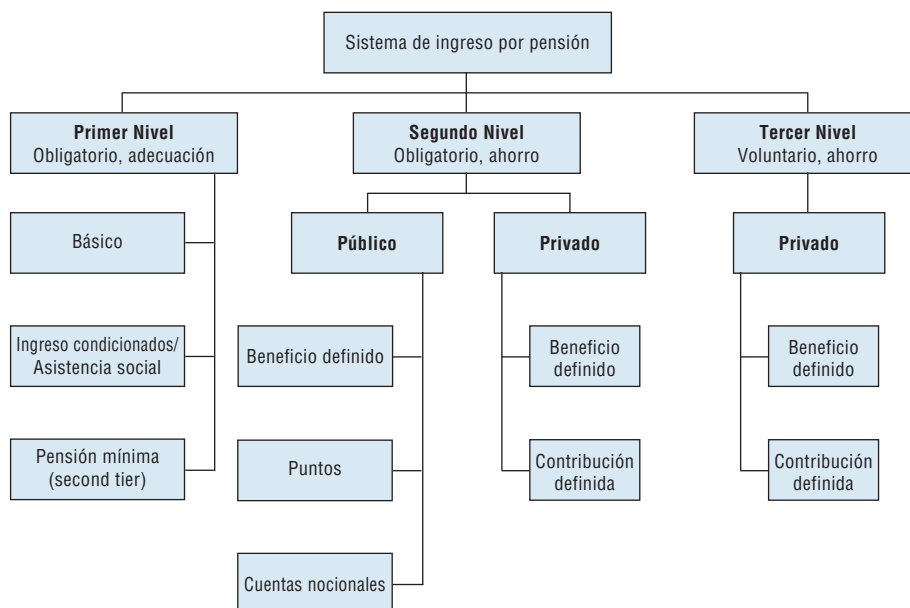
Sistema de ingreso por pensión

Primer Nivel
Obligatorio, adecuación

Básico

Ingreso condicionados/ Asistencia social

Pensión mínima (second tier)

Segundo Nivel
Obligatorio, ahorro

Público

Beneficio definido

Puntos

Cuentas nocionales

Privado

Beneficio definido

Contribución definida

Tercer Nivel
Voluntario, ahorro

Privado

Beneficio definido

Contribución definida